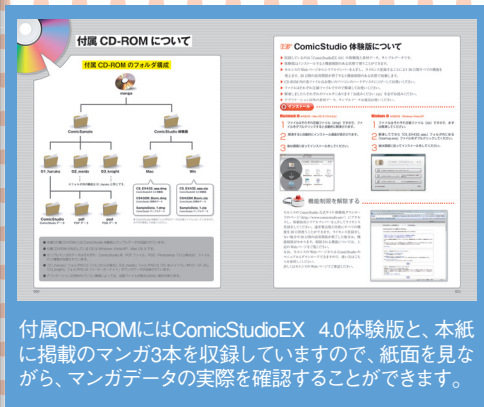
付属 CD-ROM について

付属 CD-ROM のフォルダ構成

ComicSample

ComicStudio 体験版

01_haruko

02_mondo

03_knight

Mac

Win

ComicStudio

pdf

psd

ComicStudio 体験版について

付属CD-ROMにはComicStudioEX 4.0体験版と、本紙に掲載のマンガ3本を収録していますので、紙面を見ながら、マンガデータの実際を確認することができます。